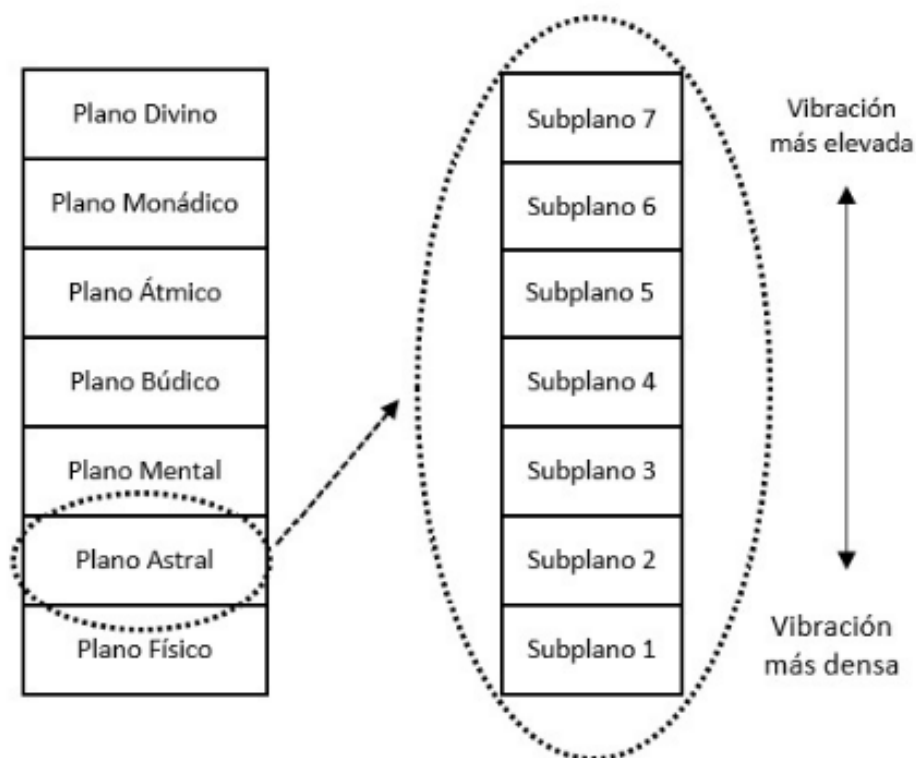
Plano Divino

Plano Monádico

Plano Átmico

Plano Búdico

Plano Mental

Plano Astral

Plano Físico

Subplano 7

Subplano 6

Subplano 5

Subplano 4

Subplano 3

Subplano 2

Subplano 1

Vibración más elevada

Vibración más densa